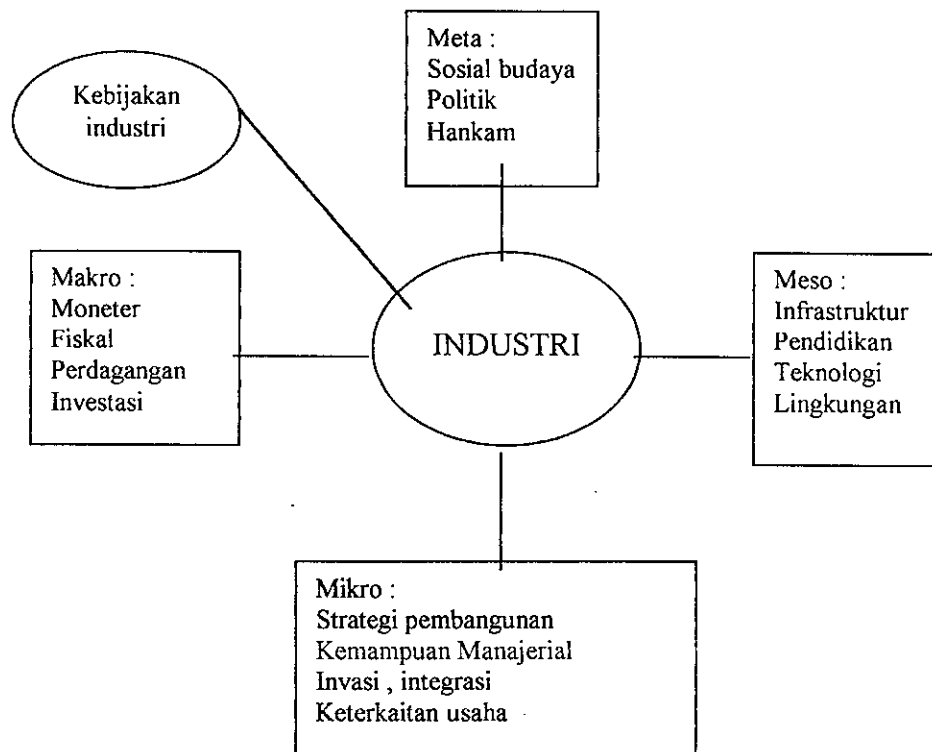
Kebijakan industri

Meta :
Sosial budaya
Politik
Hankam

Makro :
Moneter
Fiskal
Perdagangan
Investasi

INDUSTRI

Meso :
Infrastruktur
Pendidikan
Teknologi
Lingkungan

Mikro :
Strategi pembangunan
Kemampuan Manajerial
Invasi , integrasi
Keterkaitan usaha